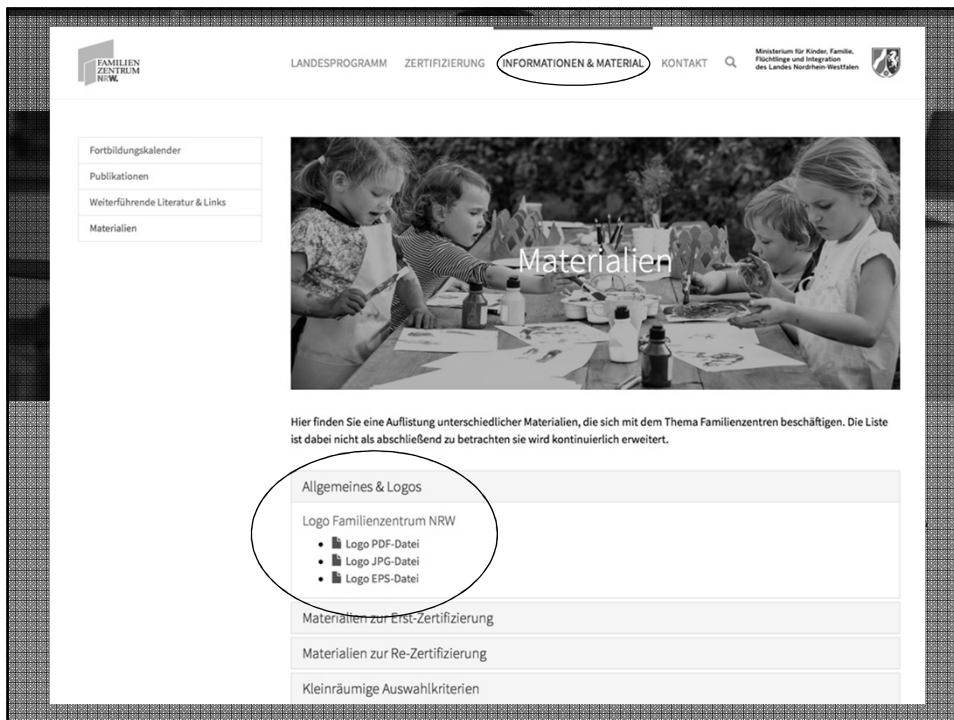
FAMILIEN ZENTRUM NRW.

LANDESPROGRAMM ZERTIFIZIERUNG INFORMATIONEN & MATERIAL KONTAKT

Ministerium für Kinder, Familie, Flüchtlinge und Integration des Landes Nordrhein-Westfalen

Fortbildungskalender
Publikationen
Weiterführende Literatur & Links
Materialien

Materialien

Hier finden Sie eine Auflistung unterschiedlicher Materialien, die sich mit dem Thema Familienzentren beschäftigen. Die Liste ist dabei nicht als abschließend zu betrachten sie wird kontinuierlich erweitert.

Allgemeines & Logos

Logo Familienzentrum NRW
- Logo PDF-Datei
- Logo JPG-Datei
- Logo EPS-Datei

Materialien zur Erst-Zertifizierung

Materialien zur Re-Zertifizierung

Kleinräumige Auswahlkriterien